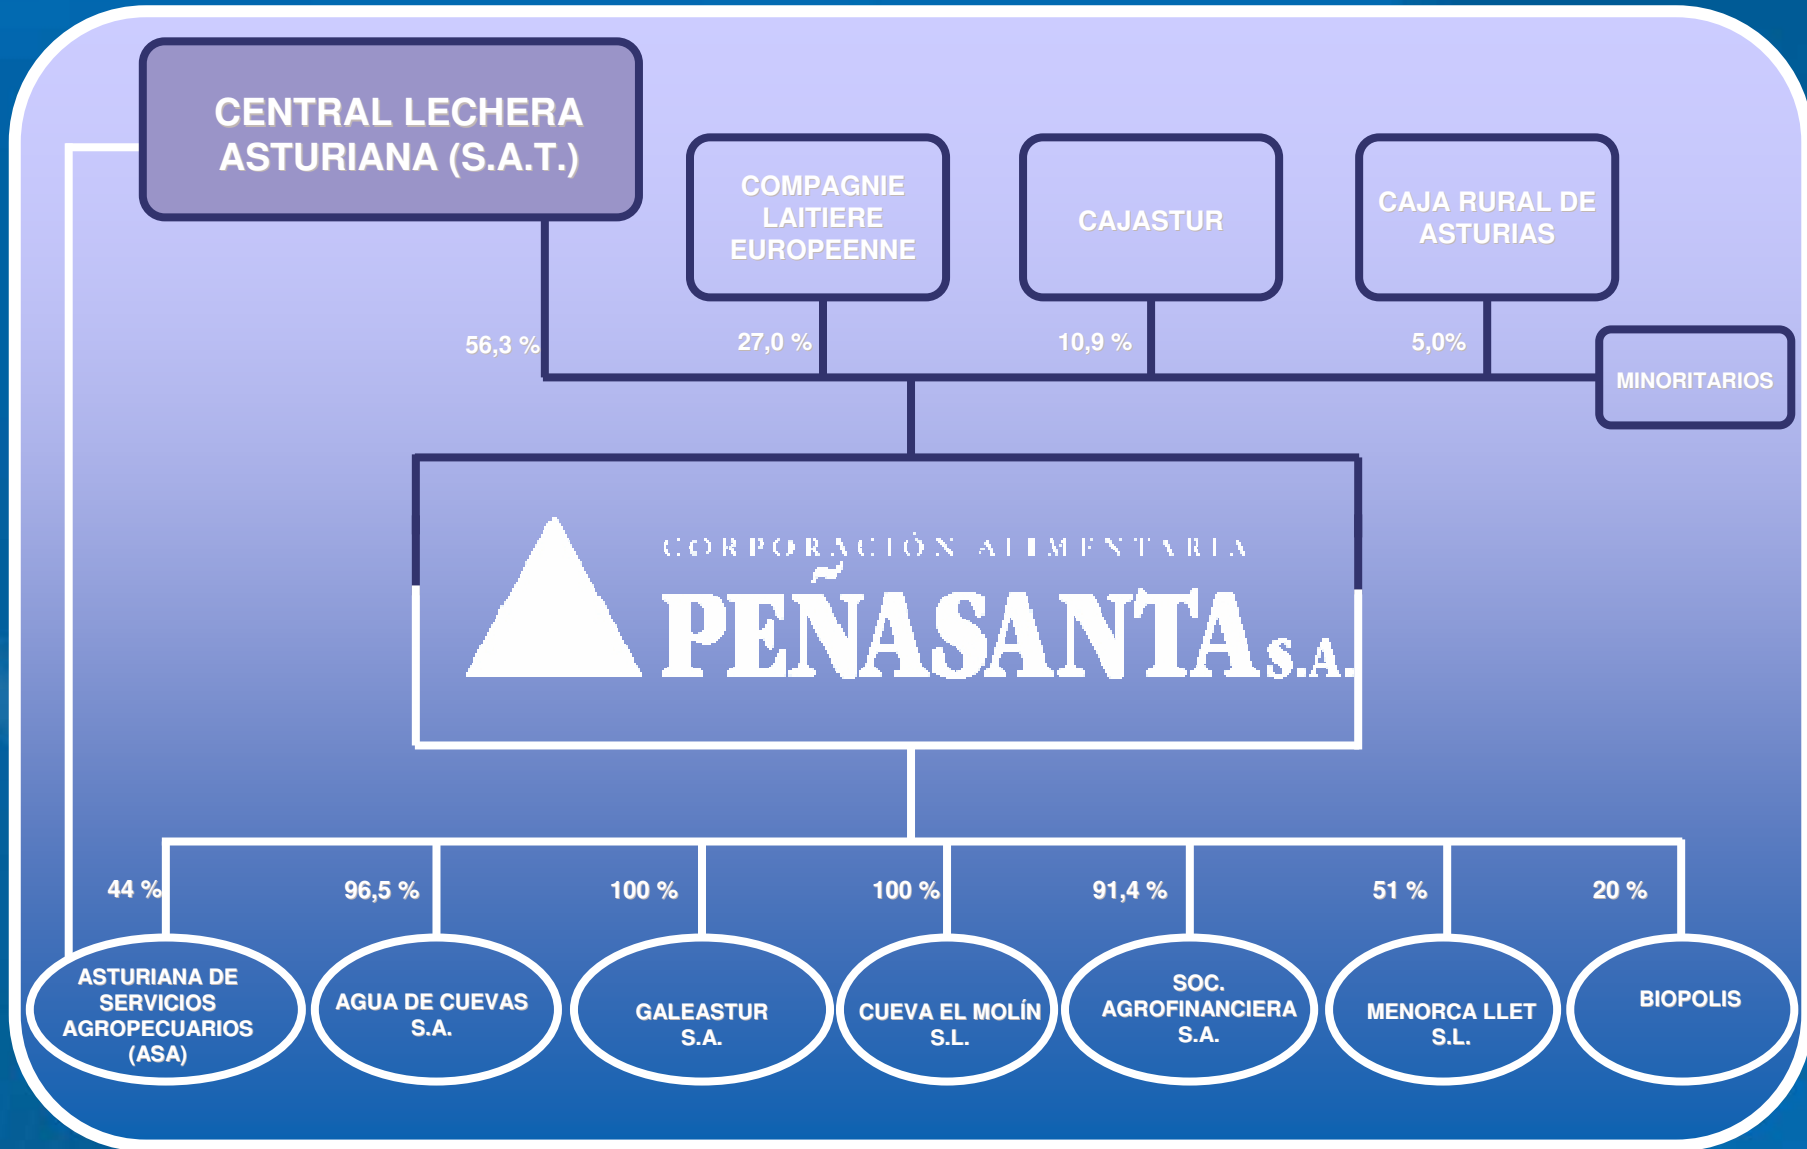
CENTRAL LECHERA ASTURIANA (S.A.T.)

COMPAGNIE LAITIERE EUROPEENNE

CAJASTUR

CAJA RURAL DE ASTURIAS

56,3 %

27,0 %

10,9 %

5,0%

MINORITARIOS

CORPORACIÓN ALIMENTARIA

PEÑASANTA S.A.

44 %

96,5 %

100 %

100 %

91,4 %

51 %

20 %

ASTURIANA DE SERVICIOS AGROPECUARIOS (ASA)

AGUA DE CUEVAS S.A.

GALEASTUR S.A.

CUEVA EL MOLÍN S.L.

SOC. AGROFINANCIERA S.A.

MENORCA LLET S.L.

BIOPOLIS